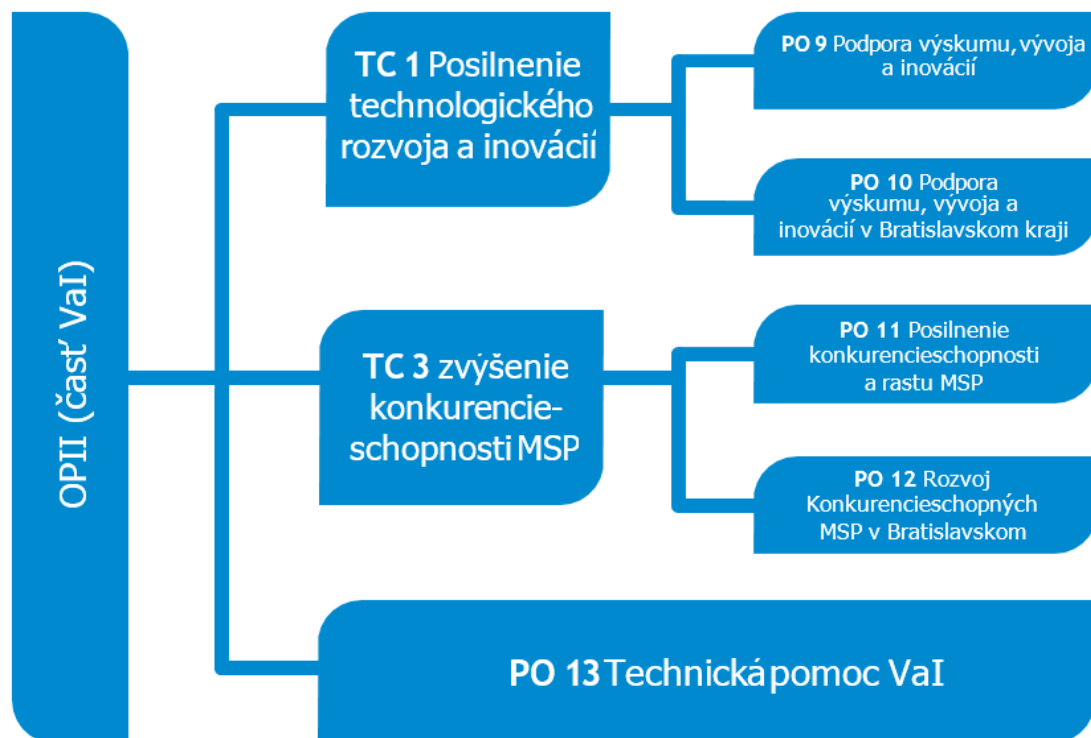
OPII (časť VaI)

TC 1 Posilnenie technologického rozvoja a inovácií

PO 9 Podpora výskumu, vývoja a inovácií

PO 10 Podpora výskumu, vývoja a inovácií v Bratislavskom kraji

TC 3 zvýšenie konkurencieschopnosti MSP

PO 11 Posilnenie konkurencieschopnosti a rastu MSP

PO 12 Rozvoj Konkurencieschopných MSP v Bratislavskom

PO 13 Technická pomoc VaI